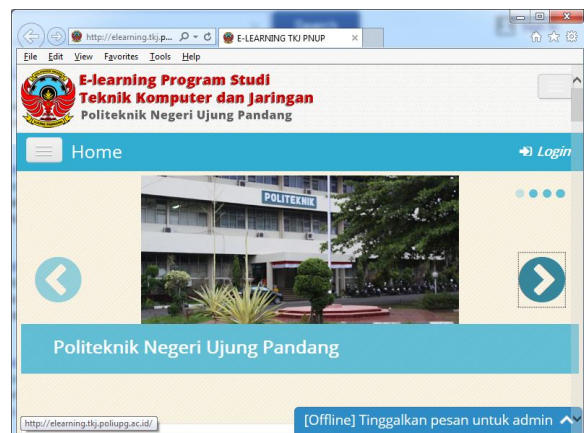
http://elearning.tkj.p... E-LEARNING TKJ PNUP ×

File Edit View Favorites Tools Help

E-learning Program Studi Teknik Komputer dan Jaringan
Politeknik Negeri Ujung Pandang

Home

Login

POLITEKNIK

Politeknik Negeri Ujung Pandang

http://elearning.tkj.poliupg.ac.id/

[Offline] Tinggalkan pesan untuk admin